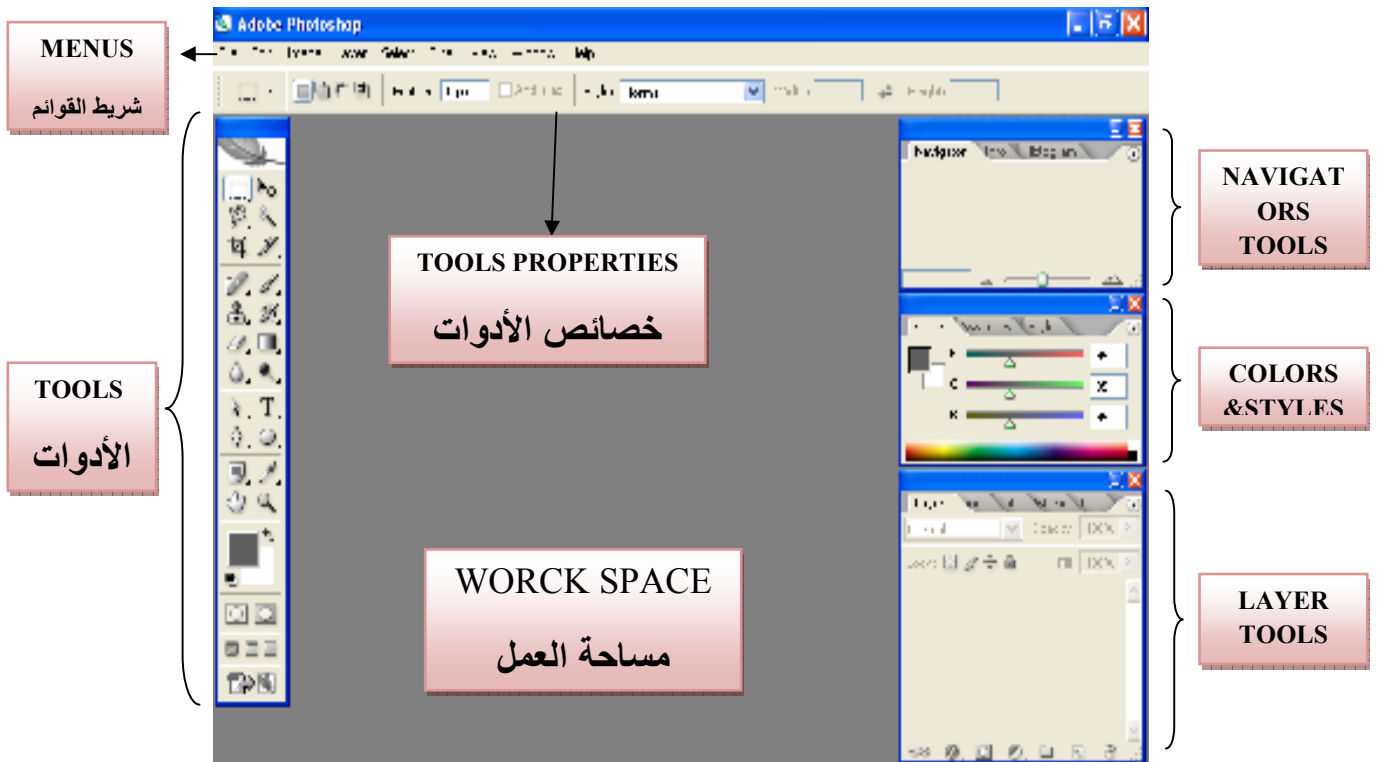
MENUS

شريط القوائم

Adobe Photoshop

File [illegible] Image Layer Select Filter View Window Help

Feather: 0 px Anti-alias Style: Normal Width: Height:

TOOLS PROPERTIES

خصائص الأدوات

TOOLS

الأدوات

WORCK SPACE

مساحة العمل

Navigator Info Histogram

NAVIGAT ORS TOOLS

R G B

COLORS &STYLES

Layers

Normal Opacity: 100%

Lock: Fill: 100%

LAYER TOOLS